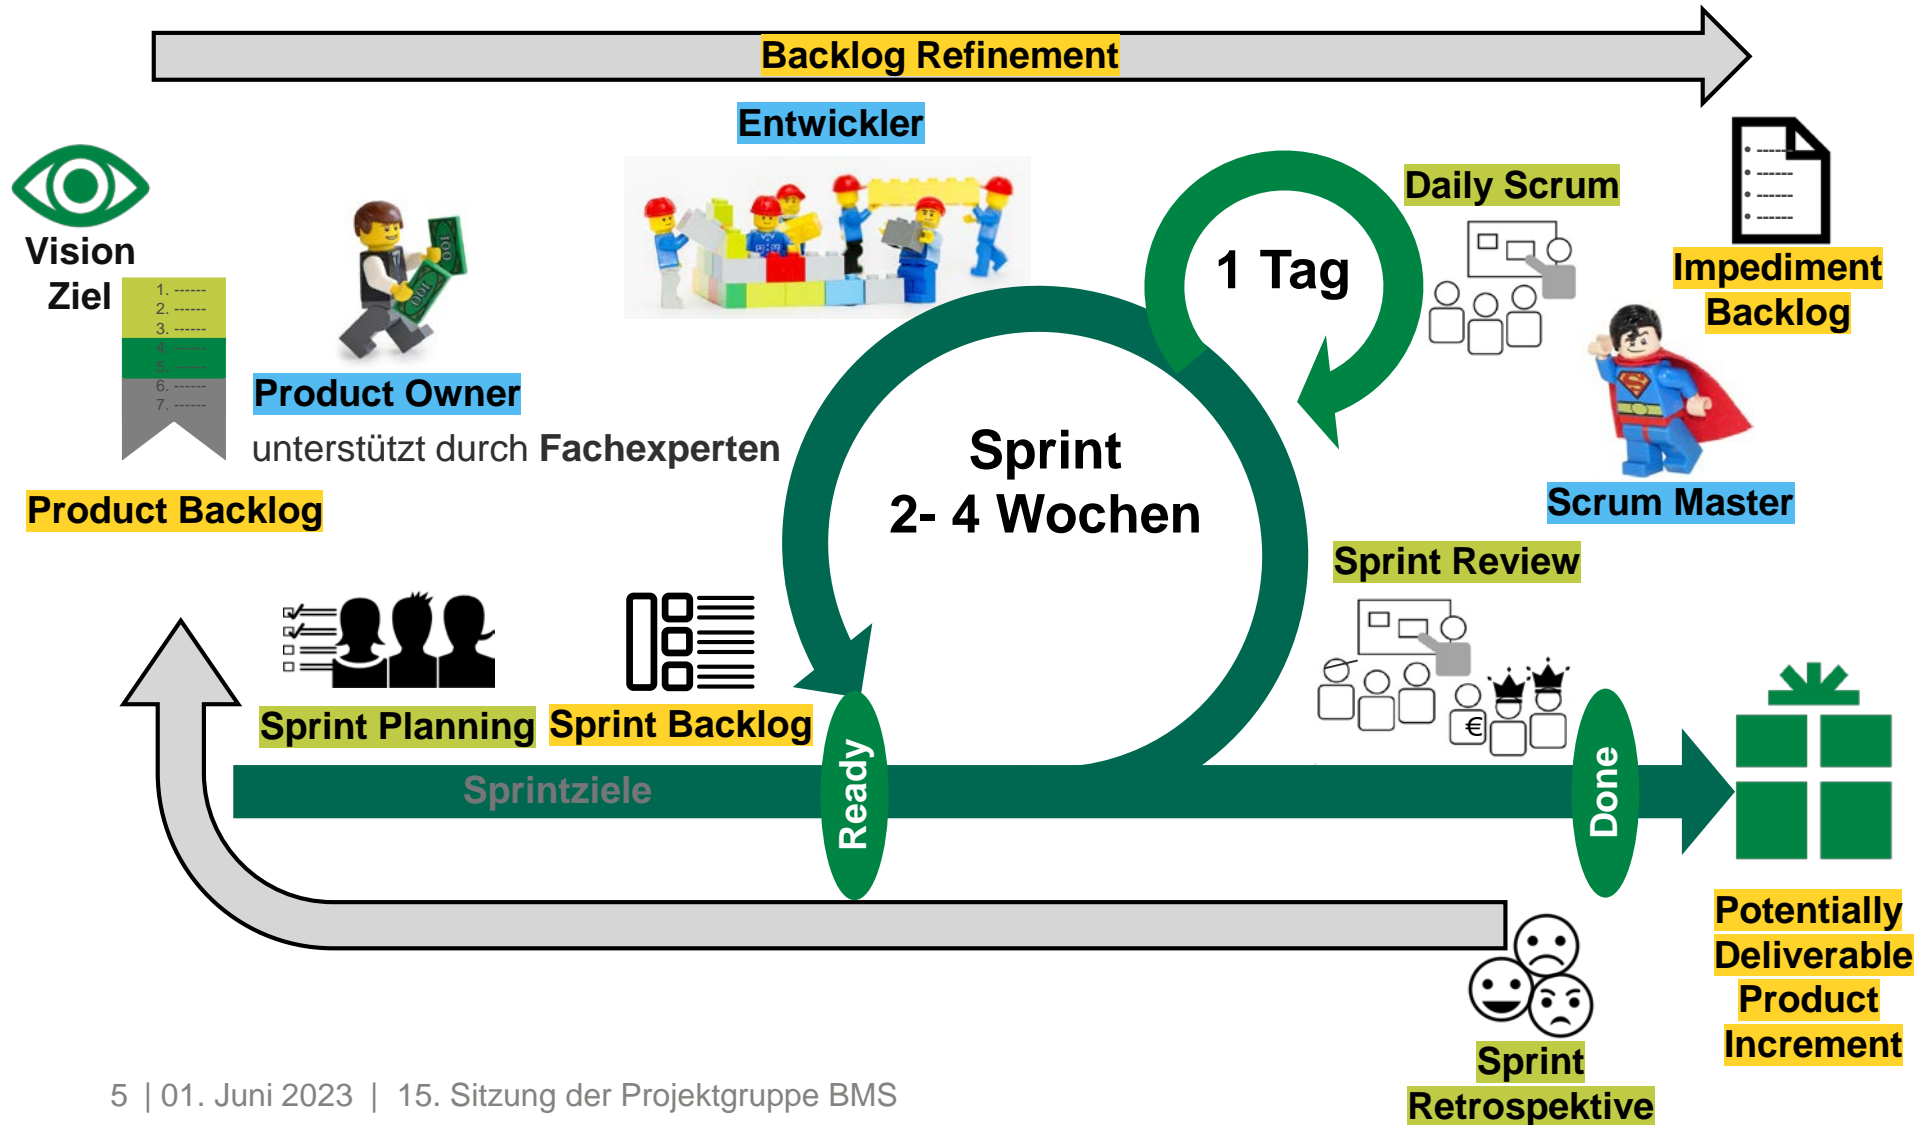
Backlog Refinement

Entwickler

Vision
Ziel

1. ------
2. ------
3. ------
4. ------
5. ------
6. ------
7. ------

Product Owner

unterstützt durch Fachexperten

Product Backlog

Daily Scrum

1 Tag

Impediment Backlog

Scrum Master

Sprint
2- 4 Wochen

Sprint Review

Sprint Planning

Sprint Backlog

Sprintziele

Ready

Done

€

Potentially Deliverable Product Increment

Sprint Retrospektive

5 | 01. Juni 2023 | 15. Sitzung der Projektgruppe BMS